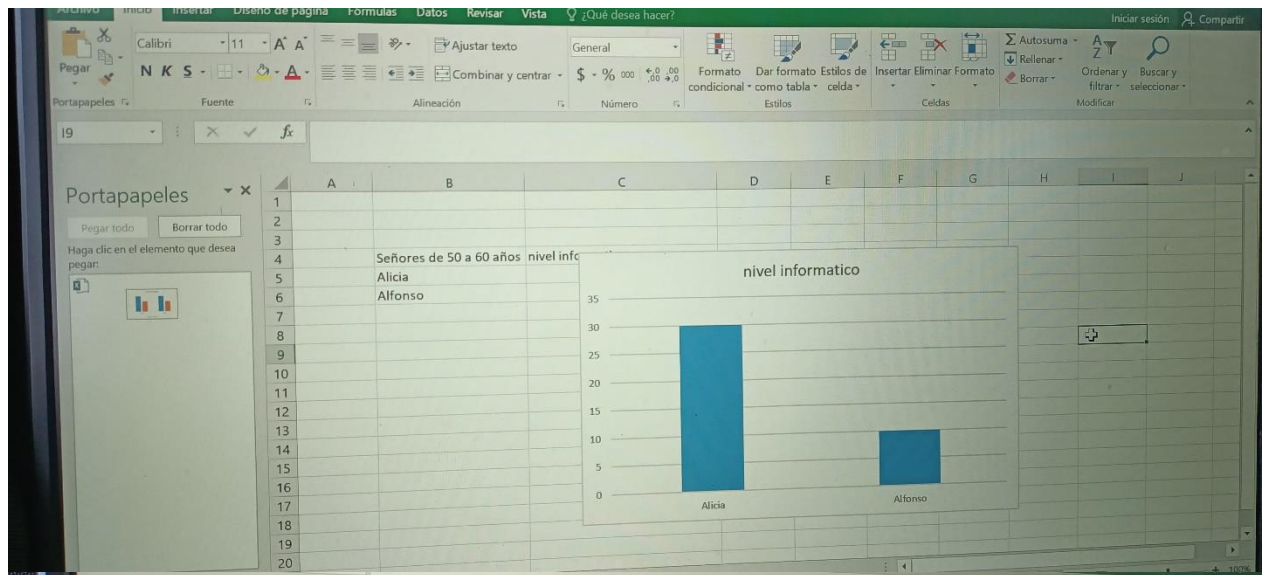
Archivo Inicio Insertar Diseño de página Fórmulas Datos Revisar Vista ¿Qué desea hacer? Iniciar sesión Compartir

Pegar Calibri 11 A A Ajustar texto General N K S Combinar y centrar $ % 000 ,0 ,00 Formato condicional Dar formato como tabla Estilos de celda Insertar Eliminar Formato Autosuma Rellenar Borrar Ordenar y filtrar Buscar y seleccionar

Portapapeles Fuente Alineación Número Estilos Celdas Modificar

I9 $f_x$

Portapapeles

Pegar todo Borrar todo

Haga clic en el elemento que desea pegar:

| | A | B | C | D | E | F | G | H | I | J |
|---|---|---|---|---|---|---|---|---|---|---|
| 1 | | | | | | | | | | |
| 2 | | | | | | | | | | |
| 3 | | | | | | | | | | |
| 4 | | Señores de 50 a 60 años | nivel info | | | | | | | |
| 5 | | Alicia | | | | | | | | |
| 6 | | Alfonso | | | | | | | | |

7 8 9 10 11 12 13 14 15 16 17 18 19 20

nivel informatico

35 30 25 20 15 10 5 0

Alicia Alfonso